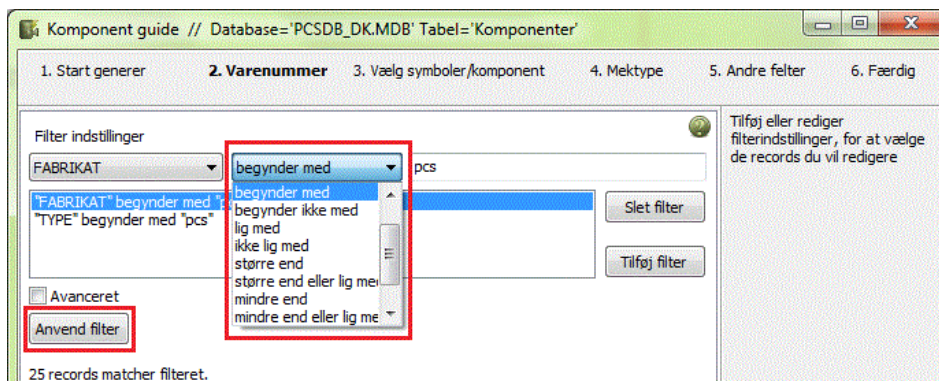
Komponent guide // Database='PCSDB_DK.MDB' Tabel='Komponenter'

1. Start generer   2. Varenummer   3. Vælg symboler/komponent   4. Mektype   5. Andre felter   6. Færdig

Filter indstillinger

FABRIKAT   begynder med   pcs

"FABRIKAT" begynder med "p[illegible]
"TYPE" begynder med "pcs"

begynder med
begynder ikke med
lig med
ikke lig med
større end
større end eller lig med
mindre end
mindre end eller lig me

Slet filter

Tilføj filter

Avanceret

Anvend filter

25 records matcher filteret.

Tilføj eller rediger filterindstillinger, for at vælge de records du vil redigere